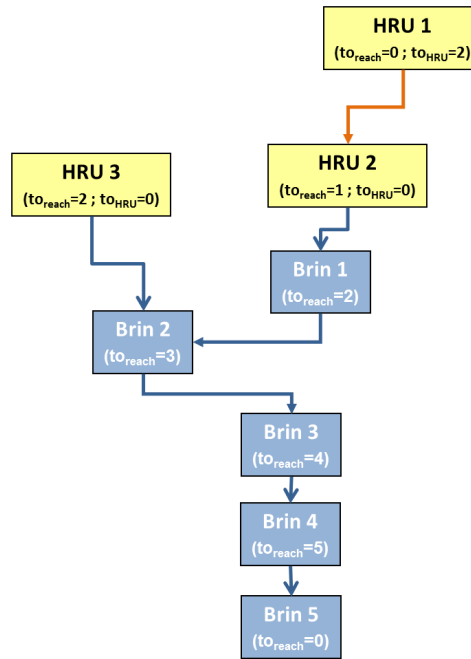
HRU 1
($to_{reach}$=0 ; $to_{HRU}$=2)

HRU 3
($to_{reach}$=2 ; $to_{HRU}$=0)

HRU 2
($to_{reach}$=1 ; $to_{HRU}$=0)

Brin 1
($to_{reach}$=2)

Brin 2
($to_{reach}$=3)

Brin 3
($to_{reach}$=4)

Brin 4
($to_{reach}$=5)

Brin 5
($to_{reach}$=0)